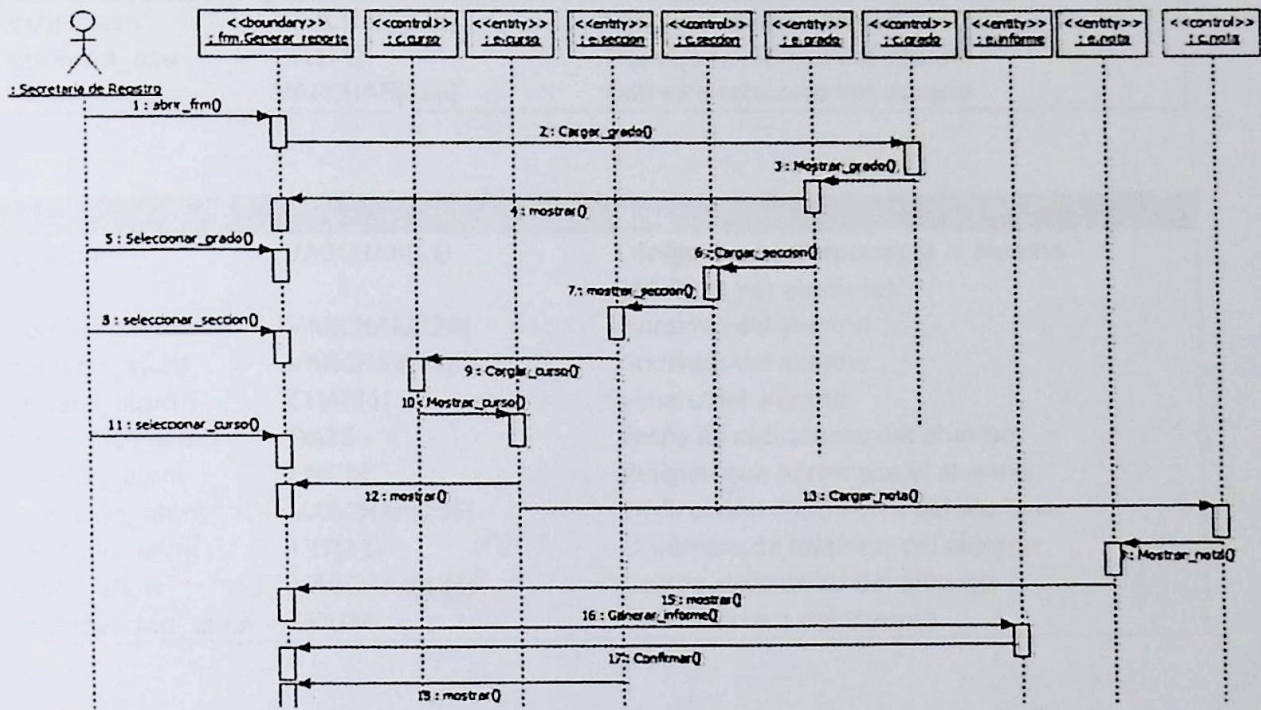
: Secretaria de Registro

<<boundary>>
: frm.Generar_reporte

<<control>>
: c.curso

<<entity>>
: e.curso

<<entity>>
: e.seccion

<<control>>
: c.seccion

<<entity>>
: e.grado

<<control>>
: c.grado

<<entity>>
: e.informe

<<entity>>
: e.nota

<<control>>
: c.nota

1 : abrir_frm()
2: Cargar_grado()
3 : Mostrar_grado()
4 : mostrar()
5 : Seleccionar_grado()
6: Cargar_seccion()
7: mostrar_seccion()
8 : seleccionar_seccion()
9 : Cargar_curso()
10 : Mostrar_curso()
11 : seleccionar_curso()
12 : mostrar()
13 : Cargar_nota()
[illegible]: Mostrar_nota()
15 : mostrar()
16 : Generar_informe()
17: Confirmar()
18 : mostrar()